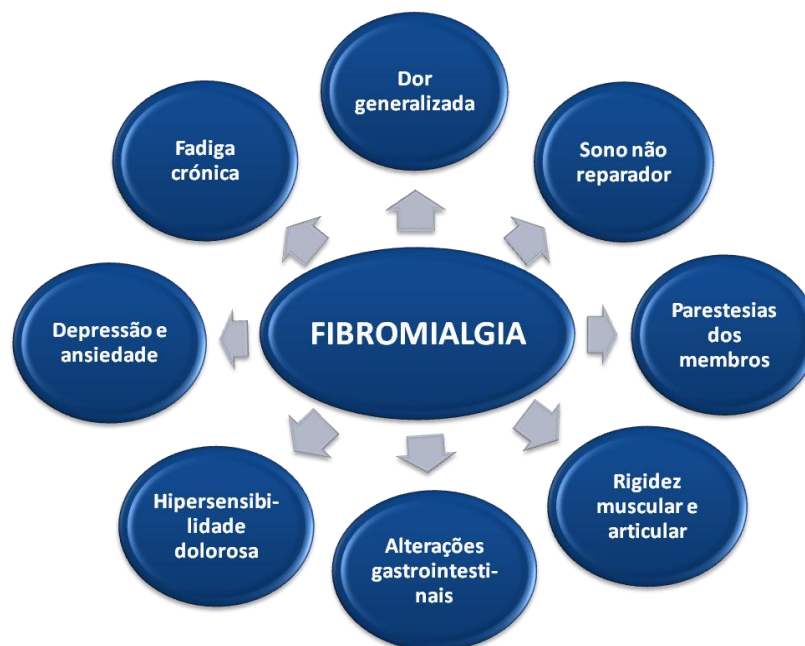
Dor generalizada

Fadiga crónica

Sono não reparador

Depressão e ansiedade

FIBROMIALGIA

Parestesias dos membros

Hipersensibilidade dolorosa

Alterações gastrointestinais

Rigidez muscular e articular